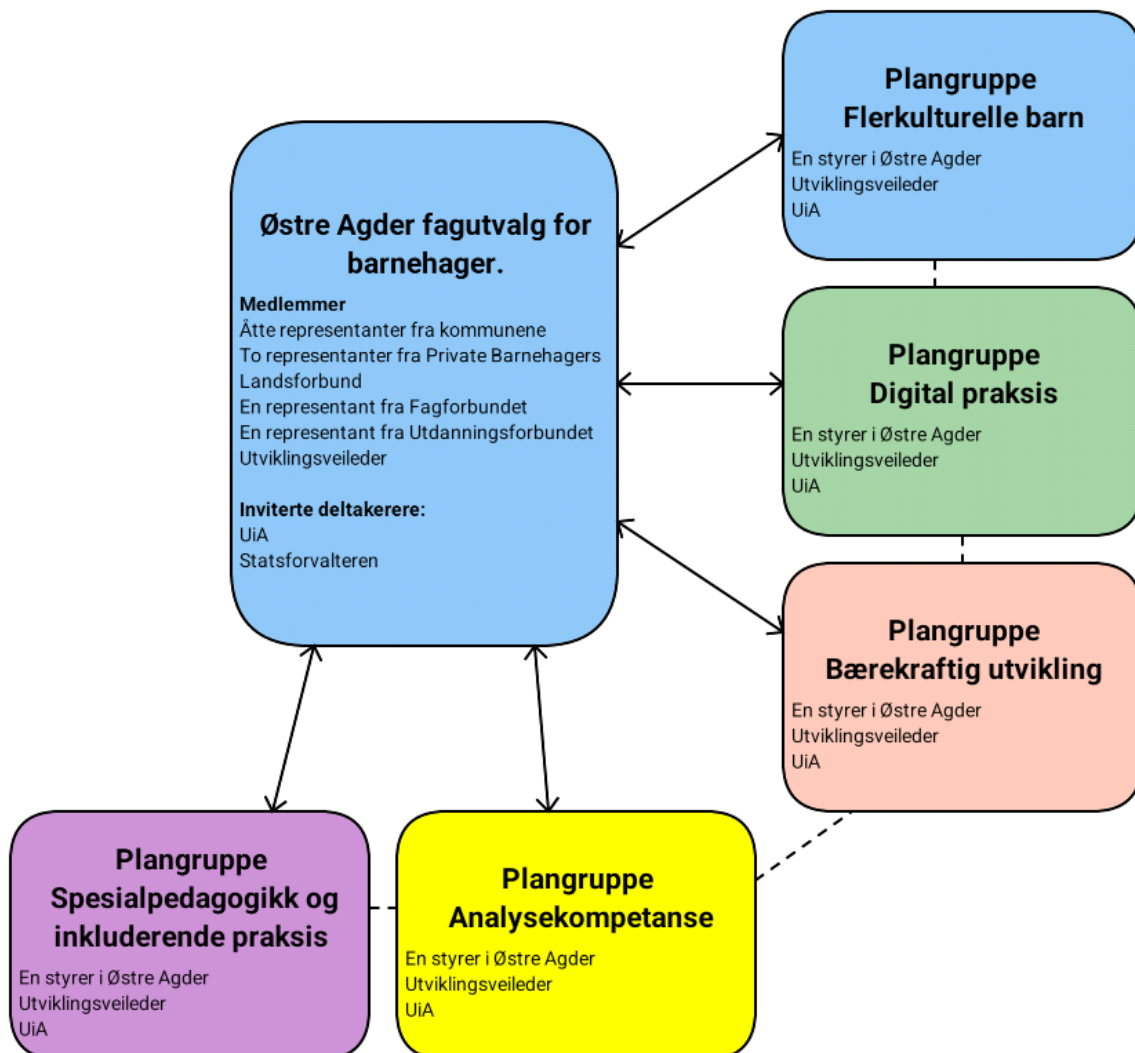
Østre Agder fagutvalg for barnehager.

Medlemmer
Åtte representanter fra kommunene
To representanter fra Private Barnehagers Landsforbund
En representant fra Fagforbundet
En representant fra Utdanningsforbundet
Utviklingsveileder

Inviterte deltakerere:
UiA
Statsforvalteren

Plangruppe
Flerkulturelle barn
En styrer i Østre Agder
Utviklingsveileder
UiA

Plangruppe
Digital praksis
En styrer i Østre Agder
Utviklingsveileder
UiA

Plangruppe
Bærekraftig utvikling
En styrer i Østre Agder
Utviklingsveileder
UiA

Plangruppe
Spesialpedagogikk og inkluderende praksis
En styrer i Østre Agder
Utviklingsveileder
UiA

Plangruppe
Analysekompetanse
En styrer i Østre Agder
Utviklingsveileder
UiA